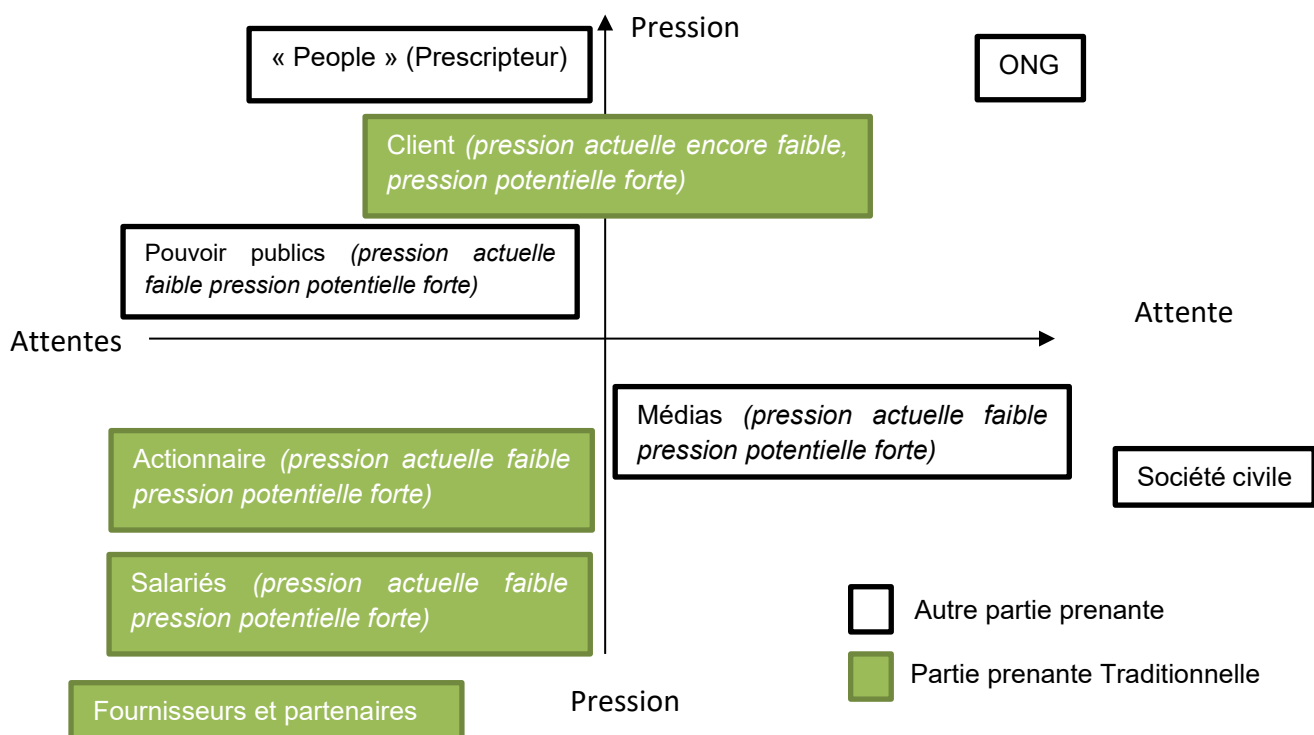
Pression

« People » (Prescripteur)

ONG

Client (pression actuelle encore faible, pression potentielle forte)

Pouvoir publics (pression actuelle faible pression potentielle forte)

Attente

Attentes

Médias (pression actuelle faible pression potentielle forte)

Actionnaire (pression actuelle faible pression potentielle forte)

Société civile

Salariés (pression actuelle faible pression potentielle forte)

Autre partie prenante

Partie prenante Traditionnelle

Fournisseurs et partenaires

Pression